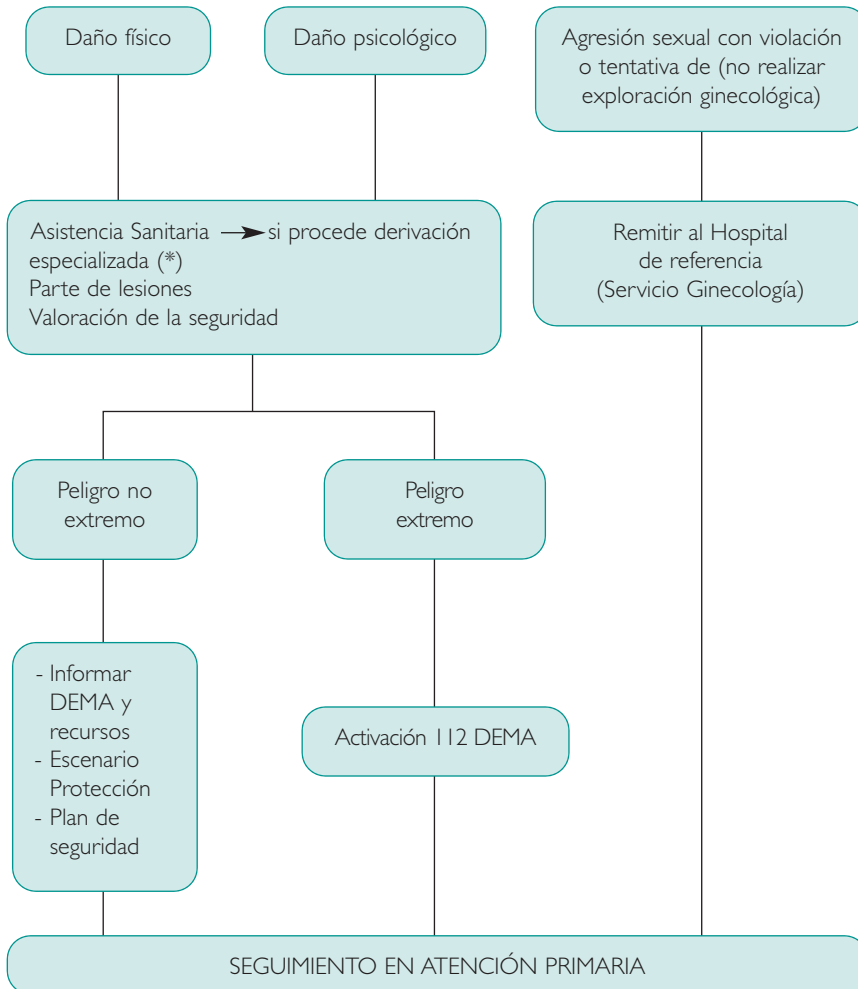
Daño físico

Daño psicológico

Agresión sexual con violación o tentativa de (no realizar exploración ginecológica)

Asistencia Sanitaria → si procede derivación especializada (*)
Parte de lesiones
Valoración de la seguridad

Remitir al Hospital de referencia (Servicio Ginecología)

Peligro no extremo

Peligro extremo

- Informar DEMA y recursos
- Escenario Protección
- Plan de seguridad

Activación 112 DEMA

SEGUIMIENTO EN ATENCIÓN PRIMARIA